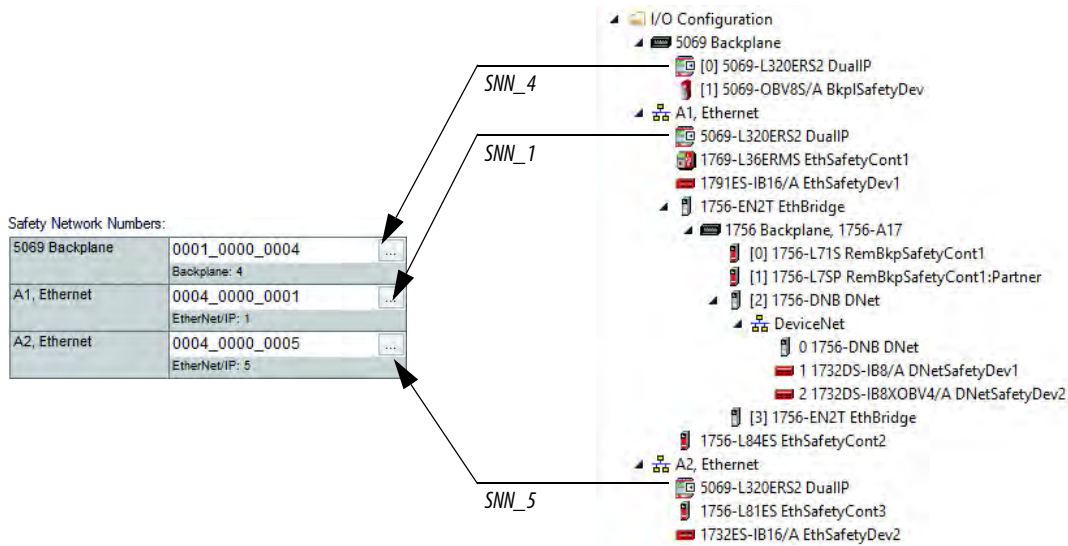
I/O Configuration
5069 Backplane
[0] 5069-L320ERS2 DualIP
[1] 5069-OBV8S/A BkplSafetyDev
A1, Ethernet
5069-L320ERS2 DualIP
1769-L36ERMS EthSafetyCont1
1791ES-IB16/A EthSafetyDev1
1756-EN2T EthBridge
1756 Backplane, 1756-A17
[0] 1756-L71S RemBkpSafetyCont1
[1] 1756-L7SP RemBkpSafetyCont1:Partner
[2] 1756-DNB DNet
DeviceNet
0 1756-DNB DNet
1 1732DS-IB8/A DNetSafetyDev1
2 1732DS-IB8XOBV4/A DNetSafetyDev2
[3] 1756-EN2T EthBridge
1756-L84ES EthSafetyCont2
A2, Ethernet
5069-L320ERS2 DualIP
1756-L81ES EthSafetyCont3
1732ES-IB16/A EthSafetyDev2

SNN_4
SNN_1
SNN_5

Safety Network Numbers:

| 5069 Backplane | 0001_0000_0004 ... Backplane: 4 |
|---|---|
| A1, Ethernet | 0004_0000_0001 ... EtherNet/IP: 1 |
| A2, Ethernet | 0004_0000_0005 ... EtherNet/IP: 5 |